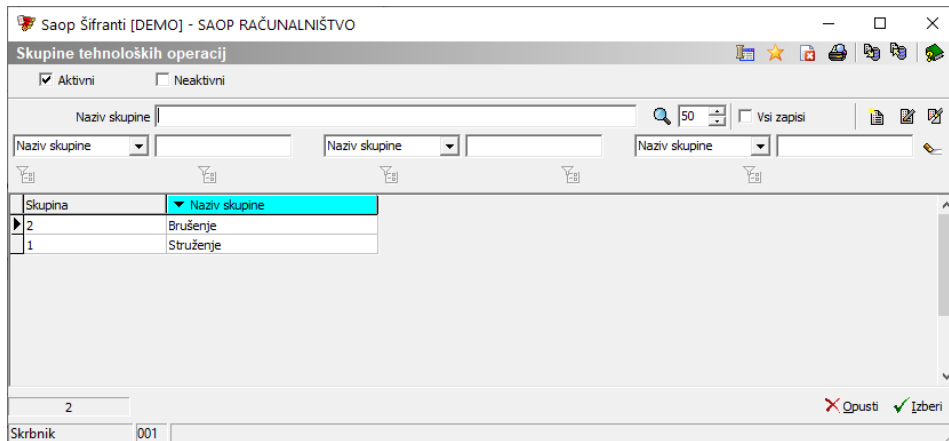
Saop Šifranti [DEMO] - SAOP RAČUNALNIŠTVO

Skupine tehnoloških operacij

Aktivni
Neaktivni

Naziv skupine
50
Vsi zapisi

Naziv skupine
Naziv skupine
Naziv skupine

| Skupina | Naziv skupine |
|---|---|
| 2 | Brušenje |
| 1 | Struženje |

2

Opusti
Izberi

Skrbnik
001